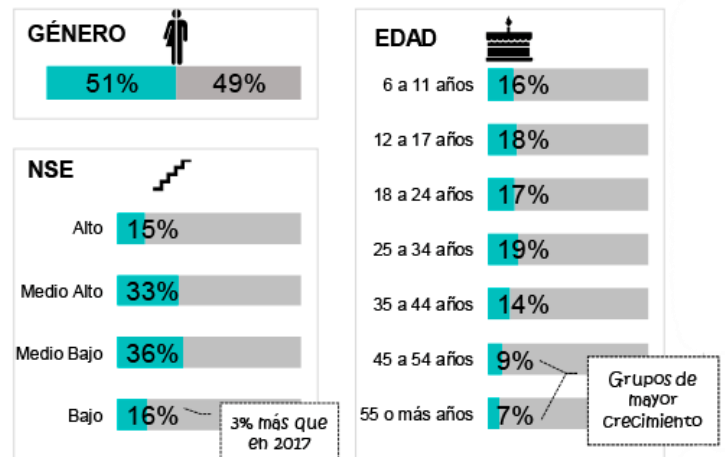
GÉNERO

51% 49%

NSE

Alto 15%

Medio Alto 33%

Medio Bajo 36%

Bajo 16%

3% más que en 2017

EDAD

6 a 11 años 16%

12 a 17 años 18%

18 a 24 años 17%

25 a 34 años 19%

35 a 44 años 14%

45 a 54 años 9%

55 o más años 7%

Grupos de mayor crecimiento